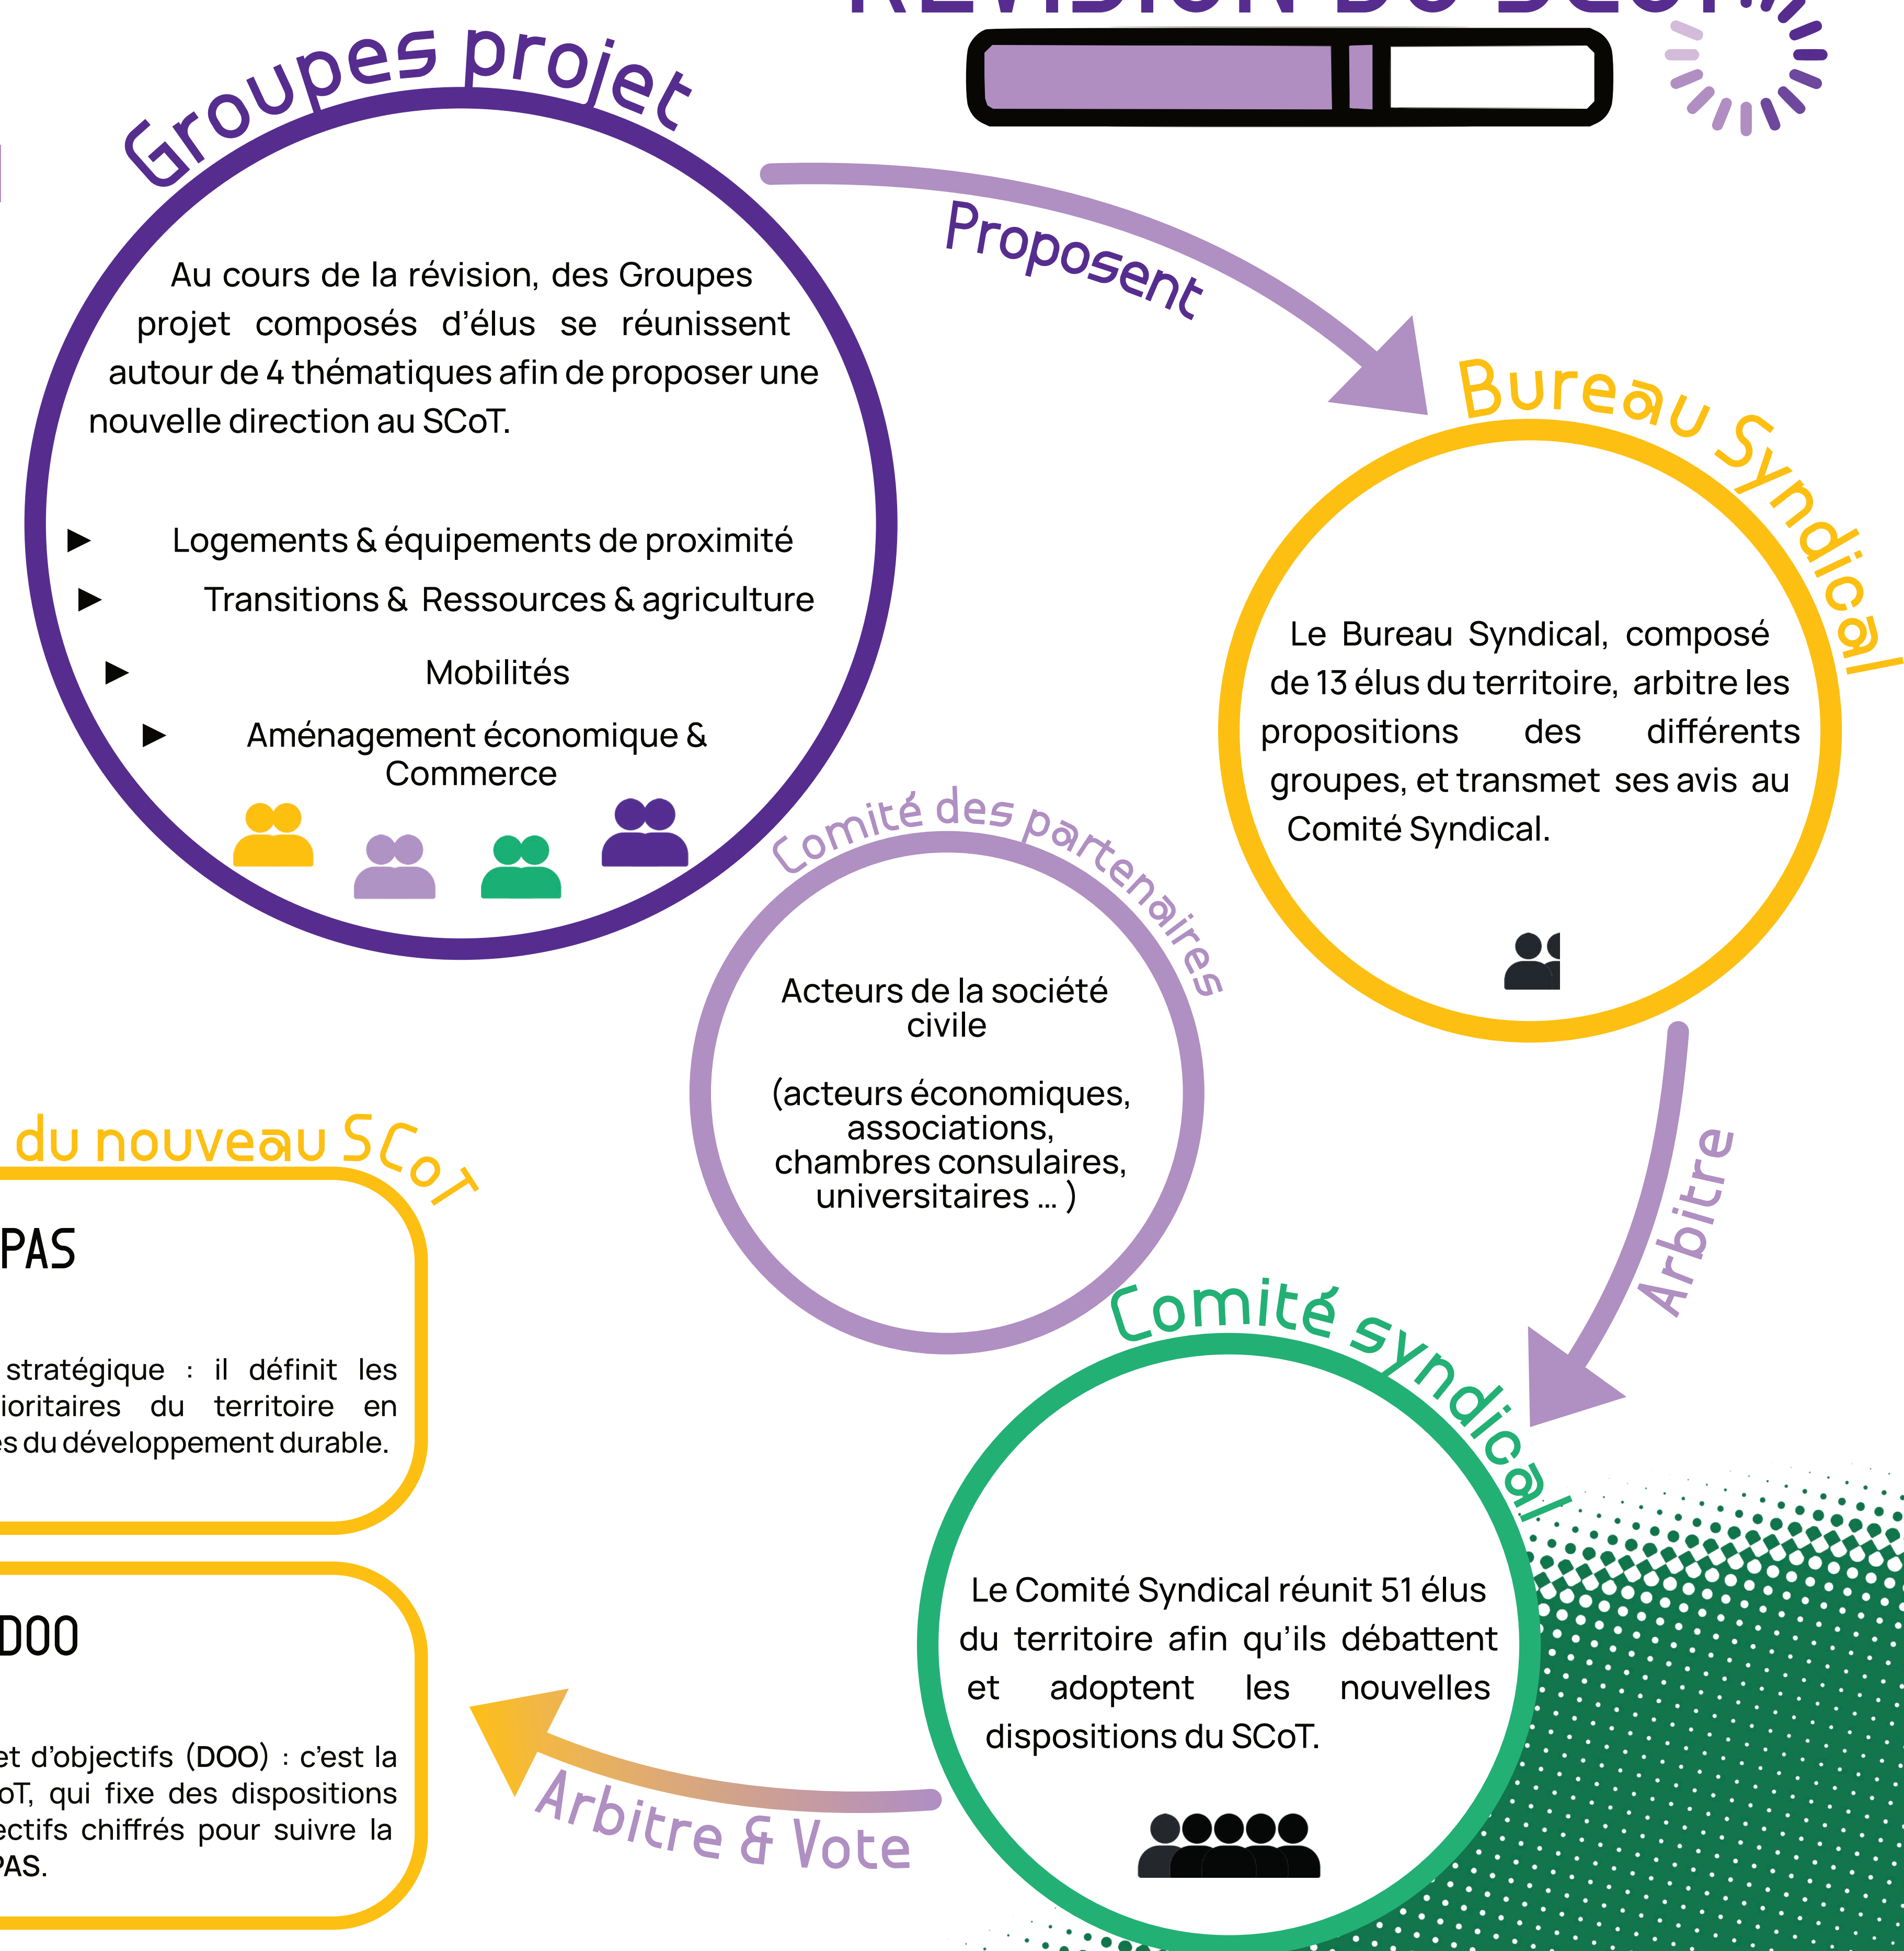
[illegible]

Groupes projet

Au cours de la révision, des Groupes projet composés d'élus se réunissent autour de 4 thématiques afin de proposer une nouvelle direction au SCoT.

► Logements & équipements de proximité

► Transitions & Ressources & agriculture

► Mobilités

► Aménagement économique & Commerce

Proposent

Bureau Syndical

Le Bureau Syndical, composé de 13 élus du territoire, arbitre les propositions des différents groupes, et transmet ses avis au Comité Syndical.

Comité des partenaires

Acteurs de la société civile

(acteurs économiques, associations, chambres consulaires, universitaires ... )

Arbitre

du nouveau SCoT

PAS

stratégique : il définit les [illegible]ioritaires du territoire en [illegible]s du développement durable.

DOO

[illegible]et d'objectifs (DOO) : c'est la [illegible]oT, qui fixe des dispositions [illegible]ectifs chiffrés pour suivre la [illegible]PAS.

Comité syndical

Le Comité Syndical réunit 51 élus du territoire afin qu'ils débattent et adoptent les nouvelles dispositions du SCoT.

Arbitre & Vote